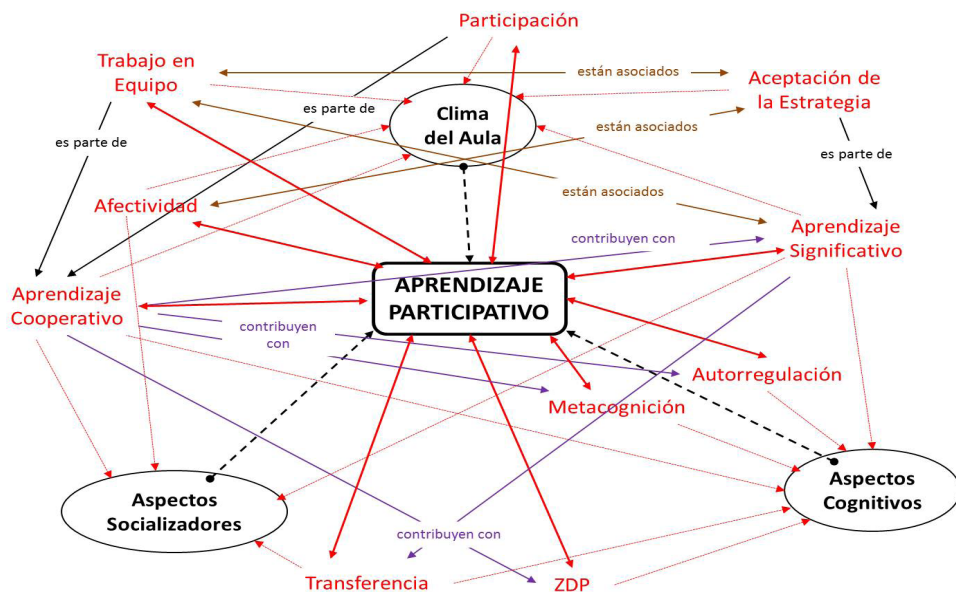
Participación

Trabajo en Equipo

están asociados

Aceptación de la Estrategia

es parte de

Clima del Aula

es parte de

están asociados

es parte de

están asociados

Afectividad

Aprendizaje Significativo

contribuyen con

APRENDIZAJE PARTICIPATIVO

Aprendizaje Cooperativo

contribuyen con

Autorregulación

Metacognición

Aspectos Cognitivos

Aspectos Socializadores

contribuyen con

Transferencia

ZDP